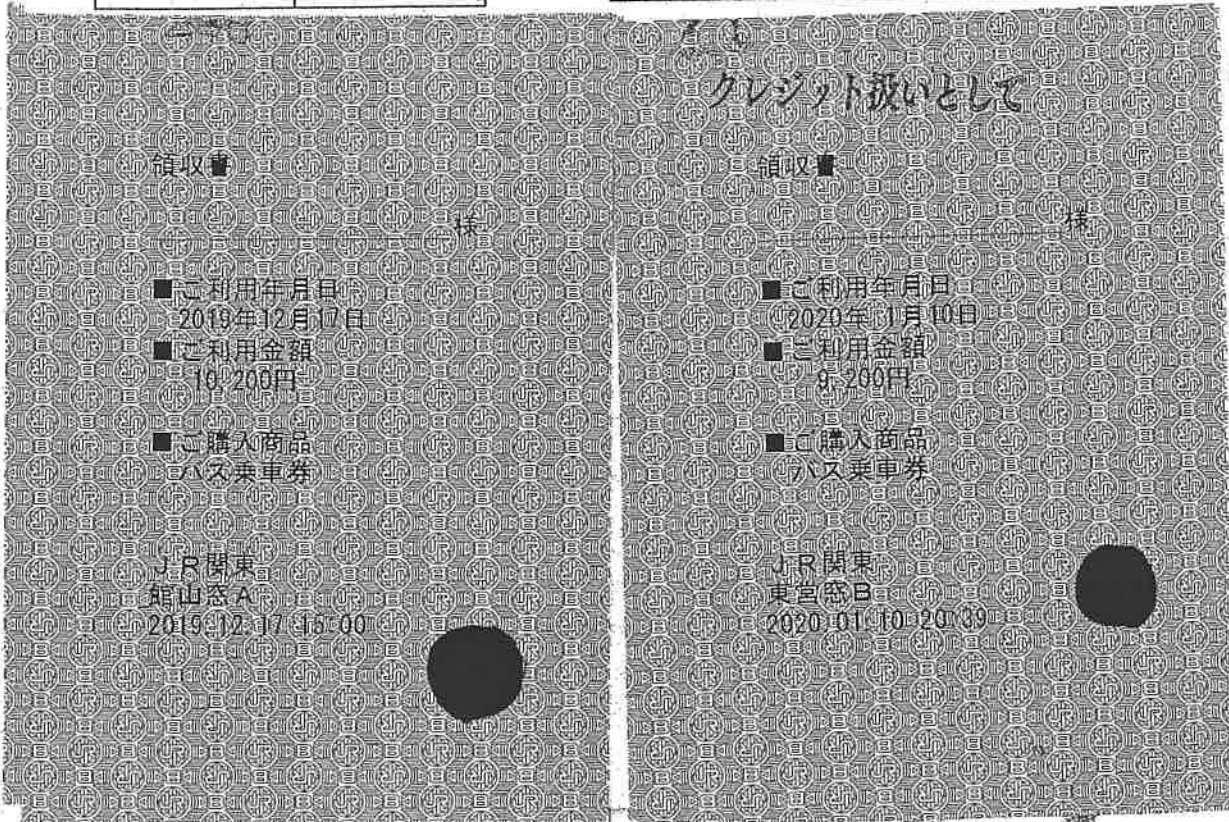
領収書

様

■ご利用年月日
2019年12月17日
■ご利用金額
10,200円

■ご購入商品
バス乗車券

JR関東
館山窓A
2019.12.17 15:00

クレジット扱いとして

領収書

様

■ご利用年月日
2020年 1月10日
■ご利用金額
9,200円

■ご購入商品
バス乗車券

JR関東
東宮窓B
2020.01.10 20:39